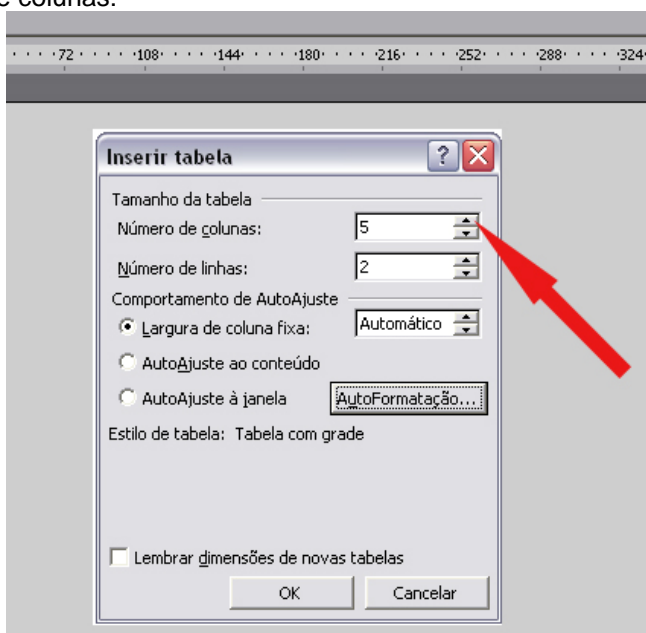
e colunas:

72 108 144 180 216 252 288 324

Inserir tabela

Tamanho da tabela

Número de colunas: 5

Número de linhas: 2

Comportamento de AutoAjuste

Largura de coluna fixa: Automático

AutoAjuste ao conteúdo

AutoAjuste à janela

AutoFormatação...

Estilo de tabela: Tabela com grade

Lembrar dimensões de novas tabelas

OK

Cancelar